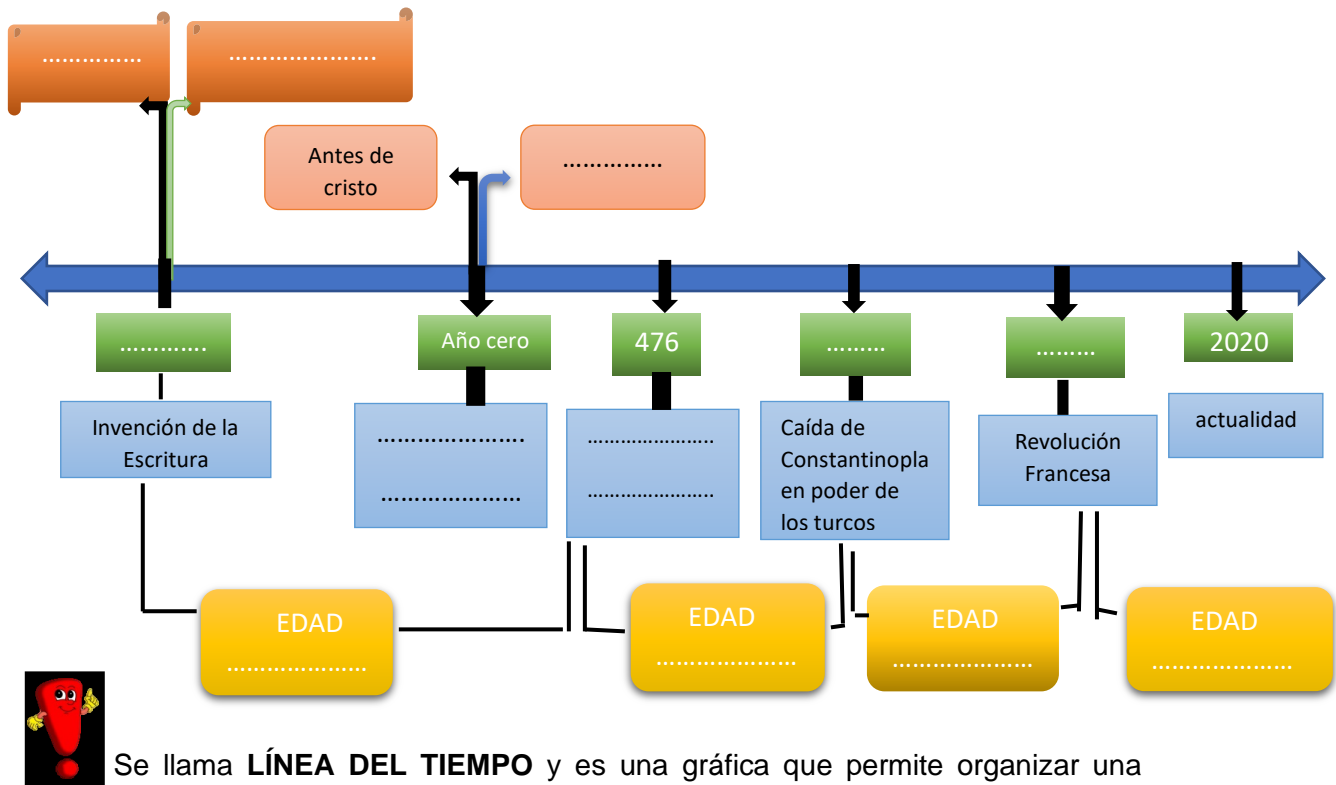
……………

…………………

Antes de cristo

……………

…………

Año cero

476

………

………

2020

Invención de la Escritura

…………………

…………………

…………………

…………………

Caída de Constantinopla en poder de los turcos

Revolución Francesa

actualidad

EDAD …………………

EDAD …………………

EDAD …………………

EDAD …………………

Se llama **LÍNEA DEL TIEMPO** y es una gráfica que permite organizar una